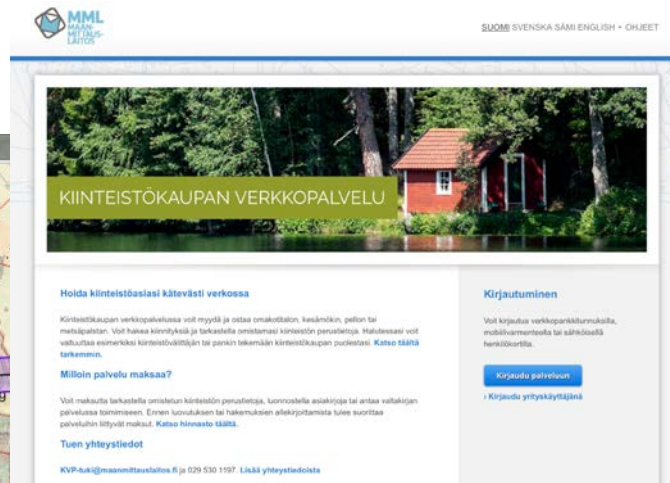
MML MAANMITTAUSLAITOS

SUOMI SVENSKA SÁMI ENGLISH • OHJEET

KIINTEISTÖKAUPAN VERKKOPALVELU

Hoida kiinteistöasiasi kätevästi verkossa

Kiinteistökaupan verkkopalvelussa voit myydä ja ostaa omakotitalon, kesämökin, pellon tai metsäpalstan. Voit hakea kiinnityksiä ja tarkastella omistamasi kiinteistön perustietoja. Halutessasi voit valtuuttaa esimerkiksi kiinteistövälittäjän tai pankin tekemään kiinteistökaupan puolestasi. Katso täältä tarkemmin.

Milloin palvelu maksaa?

Voit maksutta tarkastella omistelun kiinteistön perustietoja, luonnostella asiakirjoja tai antaa valtakirjan palvelussa toimimiseen. Ennen luovutuksen tai hakemuksien allekirjoittamista tulee suorittaa palveluihin liittyvät maksut. Katso hinnasto täältä.

Tuen yhteystiedot

KVP-tuki@maanmittauslaitos.fi ja 029 530 1197. Lisää yhteystiedoista

Kirjautuminen

Voit kirjautua verkkopankkitunnuksilla, mobiilivarmenteella tai sähköisellä henkilökortilla.

Kirjaudu palveluun

› Kirjaudu yrityskäyttäjänä